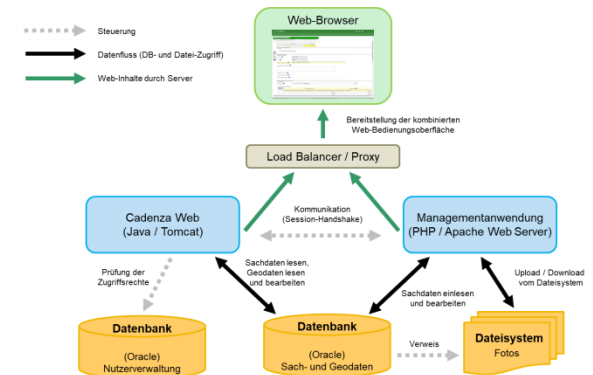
Steuerung

Datenfluss (DB- und Datei-Zugriff)

Web-Inhalte durch Server

Web-Browser

Bereitstellung der kombinierten Web-Bedienungsoberfläche

Load Balancer / Proxy

Cadenza Web
(Java / Tomcat)

Kommunikation
(Session-Handshake)

Managementanwendung
(PHP / Apache Web Server)

Prüfung der Zugriffsrechte

Sachdaten lesen, Geodaten lesen und bearbeiten

Sachdaten einlesen und bearbeiten

Upload / Download vom Dateisystem

Datenbank
(Oracle)
Nutzerverwaltung

Datenbank
(Oracle)
Sach- und Geodaten

Verweis

Dateisystem
Fotos